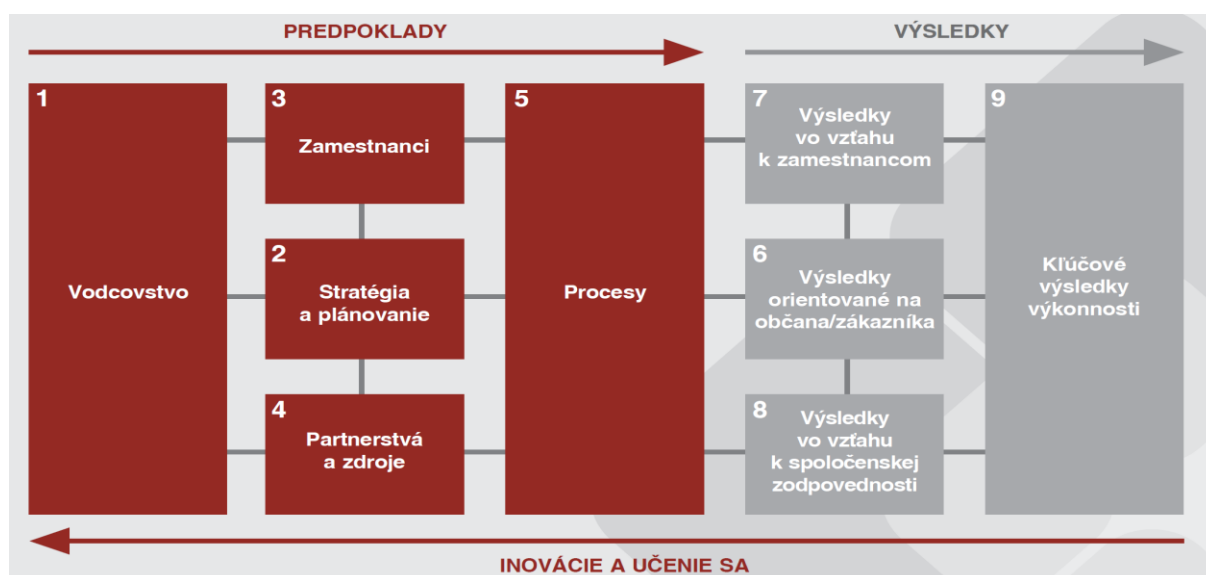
PREDPOKLADY

VÝSLEDKY

1
Vodcovstvo

3
Zamestnanci

2
Stratégia a plánovanie

4
Partnerstvá a zdroje

5
Procesy

7
Výsledky vo vzťahu k zamestnancom

6
Výsledky orientované na občana/zákazníka

8
Výsledky vo vzťahu k spoločenskej zodpovednosti

9
Kľúčové výsledky výkonnosti

INOVÁCIE A UČENIE SA